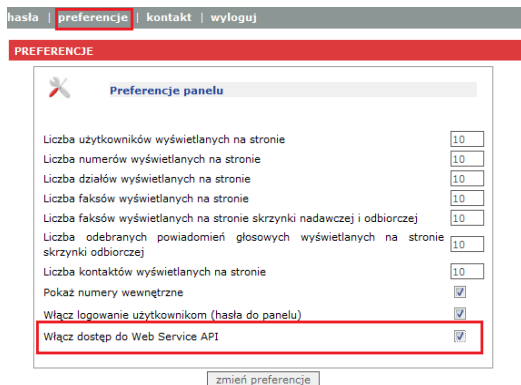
hasła | preferencje | kontakt | wyloguj

PREFERENCJE

Preferencje panelu

| | |
|---|---|
| Liczba użytkowników wyświetlanych na stronie | 10 |
| Liczba numerów wyświetlanych na stronie | 10 |
| Liczba działów wyświetlanych na stronie | 10 |
| Liczba faksów wyświetlanych na stronie | 10 |
| Liczba faksów wyświetlanych na stronie skrzynki nadawczej i odbiorczej | 10 |
| Liczba odebranych powiadomień głosowych wyświetlanych na stronie skrzynki odbiorczej | 10 |
| Liczba kontaktów wyświetlanych na stronie | 10 |
| Pokaż numery wewnętrzne | ☑ |
| Włącz logowanie użytkownikom (hasła do panelu) | ☑ |
| Włącz dostęp do Web Service API | ☑ |

zmień preferencje